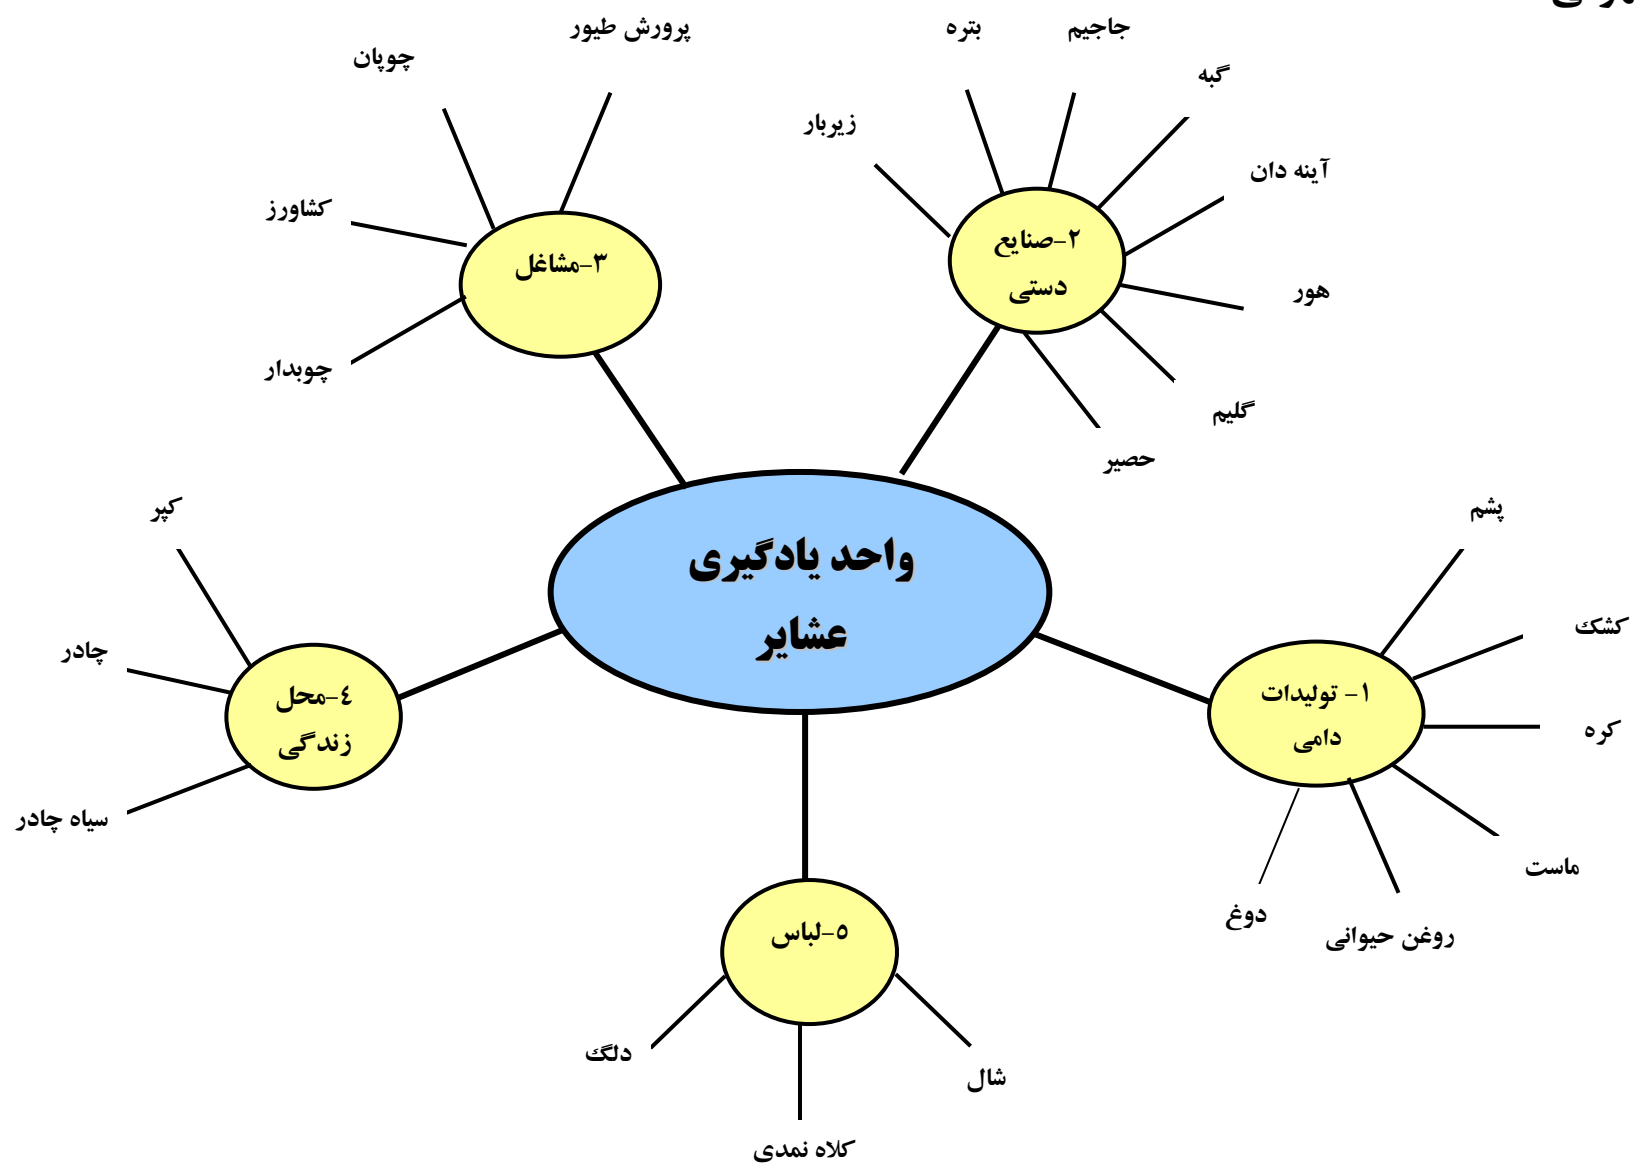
واحد یادگیری
عشایر

۱- تولیدات دامی
پشم
کشک
کره
ماست
روغن حیوانی
دوغ

۲-صنایع دستی
زیربار
بتره
جاجیم
گبه
آینه دان
هور
گلیم
حصیر

۳-مشاغل
پرورش طیور
چوپان
کشاورز
چوبدار

۴-محل زندگی
کپر
چادر
سیاه چادر

۵-لباس
دلگ
کلاه نمدی
شال